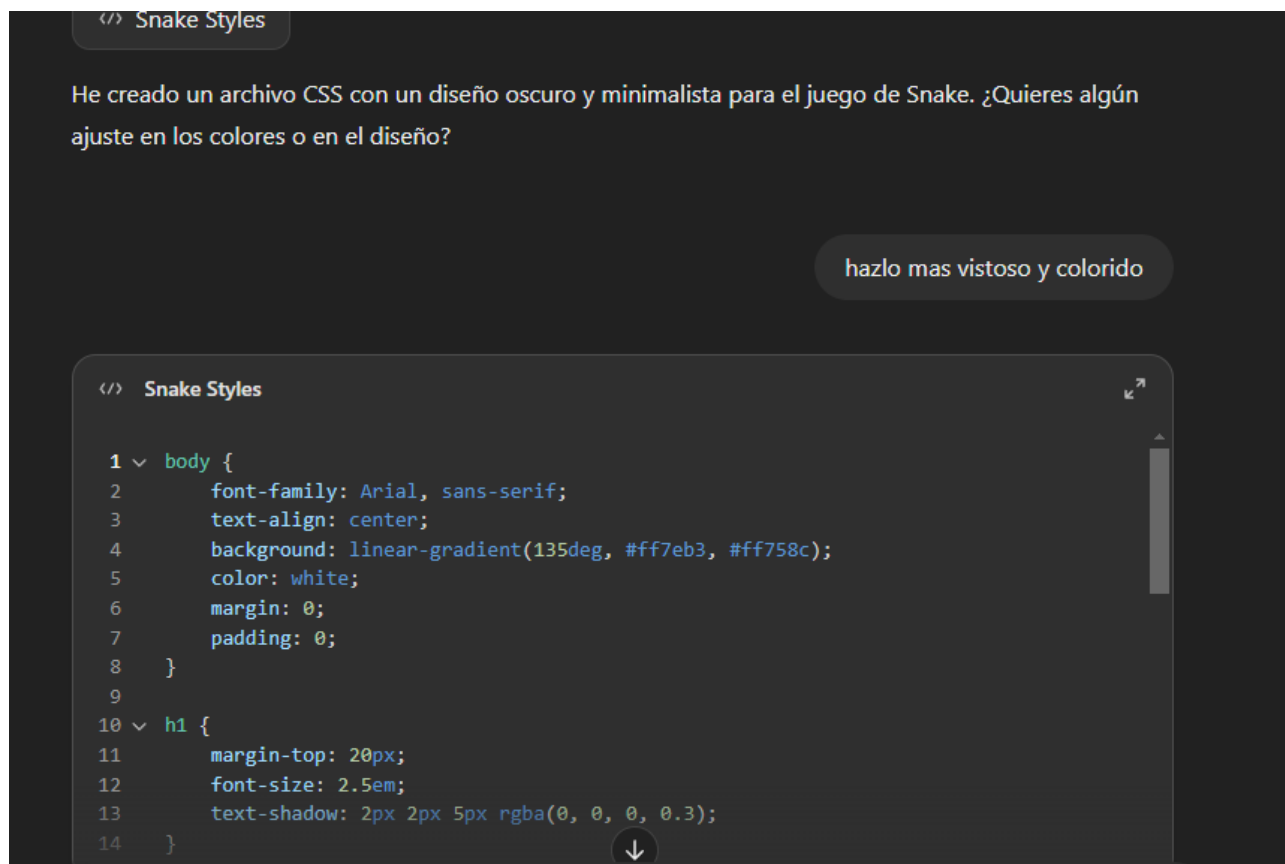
‹/› Snake Styles

He creado un archivo CSS con un diseño oscuro y minimalista para el juego de Snake. ¿Quieres algún ajuste en los colores o en el diseño?

hazlo mas vistoso y colorido

‹/› Snake Styles

```
1  body {
2      font-family: Arial, sans-serif;
3      text-align: center;
4      background: linear-gradient(135deg, #ff7eb3, #ff758c);
5      color: white;
6      margin: 0;
7      padding: 0;
8  }
9
10 h1 {
11     margin-top: 20px;
12     font-size: 2.5em;
13     text-shadow: 2px 2px 5px rgba(0, 0, 0, 0.3);
14 }
```